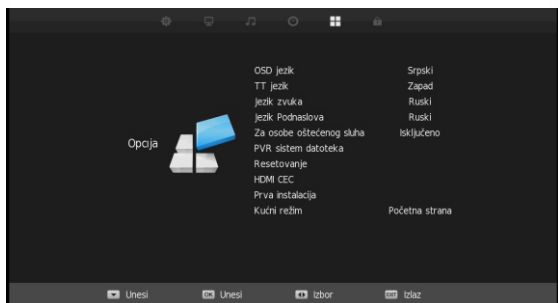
Opcija

| | |
|---|---|
| OSD jezik | Srpski |
| TT jezik | Zapad |
| Jezik zvuka | Ruski |
| Jezik Podnaslova | Ruski |
| Za osobe oštećenog sluha | Isključeno |
| PVR sistem datoteka | |
| Resetovanje | |
| HDMI CEC | |
| Prva instalacija | |
| Kućni režim | Početna strana |

Unesi OK Unesi Izbor EXIT Izlaz